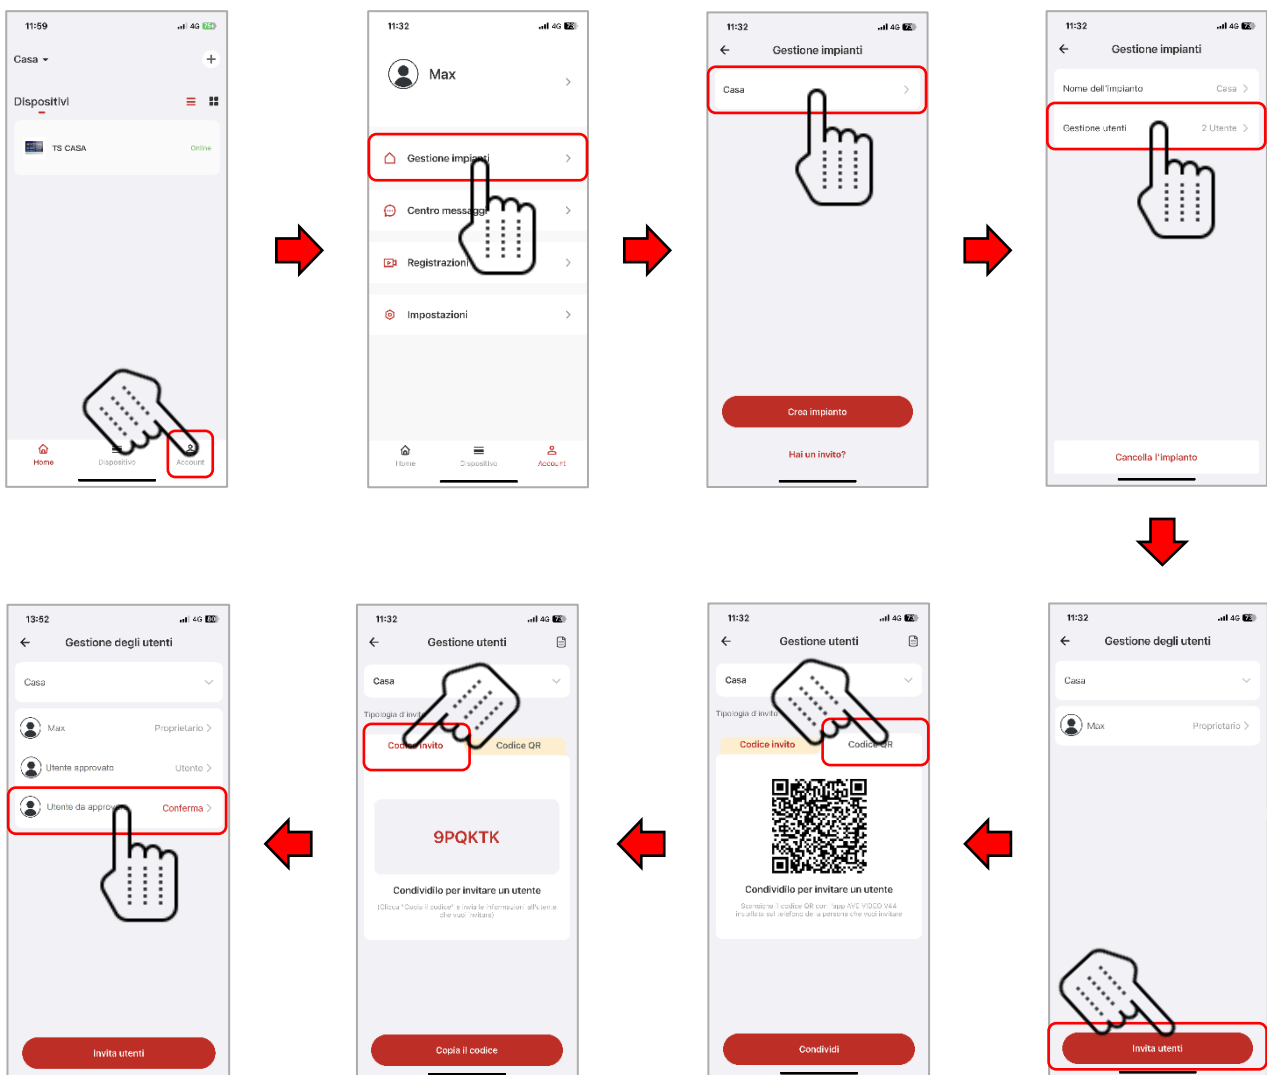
11:59
4G 74

Casa

Dispositivi

TS CASA
Online

Home
Dispositivo
Account

11:32
4G 73

Max

Gestione impianti

Centro messaggi

Registrazioni

Impostazioni

Home
Dispositivo
Account

11:32
4G 73

Gestione impianti

Casa

Crea impianto

Hai un invito?

11:32
4G 73

Gestione impianti

Nome dell'impianto
Casa

Gestione utenti
2 Utente

Cancella l'impianto

11:32
4G 73

Gestione degli utenti

Casa

Max
Proprietario

Invita utenti

11:32
4G 73

Gestione utenti

Casa

Tipologia d'invito

Codice invito
Codice QR

Condividilo per invitare un utente

Scansiona il codice QR con l'app AVE VIDEO V4.4 installata sul telefono della persona che vuoi invitare

Condividi

11:32
4G 73

Gestione utenti

Casa

Tipologia d'invito

Codice invito
Codice QR

9PQKTK

Condividilo per invitare un utente

(Clicca "Copia il codice" e invia le informazioni all'utente che vuoi invitare)

Copia il codice

13:52
4G 80

Gestione degli utenti

Casa

Max
Proprietario

Utente approvato
Utente

Utente da approvare
Conferma

Invita utenti